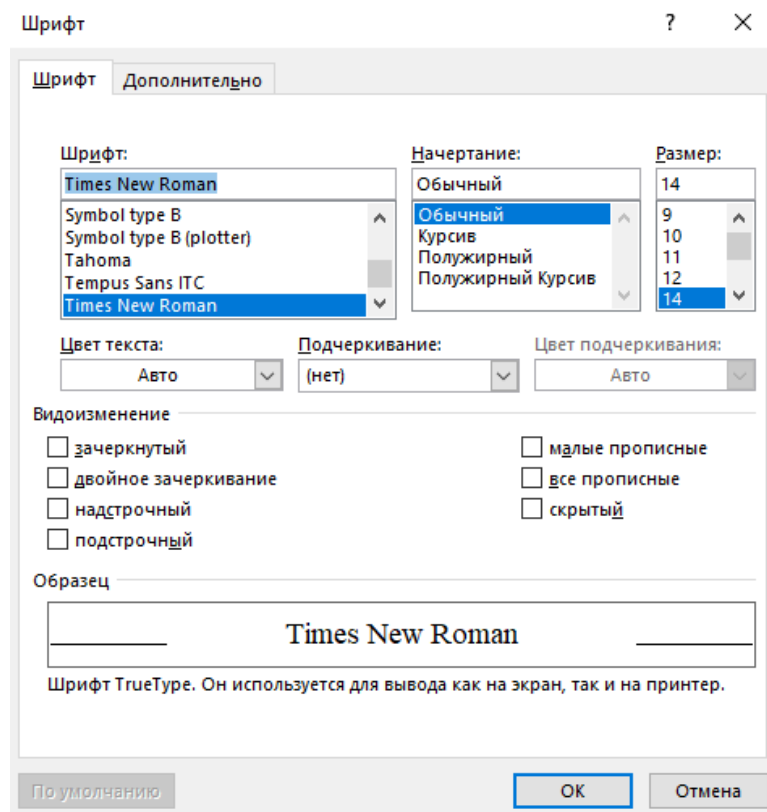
Шрифт ? ×

Шрифт | Дополнительно

Шрифт:
Times New Roman
Symbol type B
Symbol type B (plotter)
Tahoma
Tempus Sans ITC
Times New Roman

Начертание:
Обычный
Обычный
Курсив
Полужирный
Полужирный Курсив

Размер:
14
9
10
11
12
14

Цвет текста:
Авто

Подчеркивание:
(нет)

Цвет подчеркивания:
Авто

Видоизменение

зачеркнутый
двойное зачеркивание
надстрочный
подстрочный
малые прописные
все прописные
скрытый

Образец

Times New Roman

Шрифт TrueType. Он используется для вывода как на экран, так и на принтер.

По умолчанию
ОК
Отмена